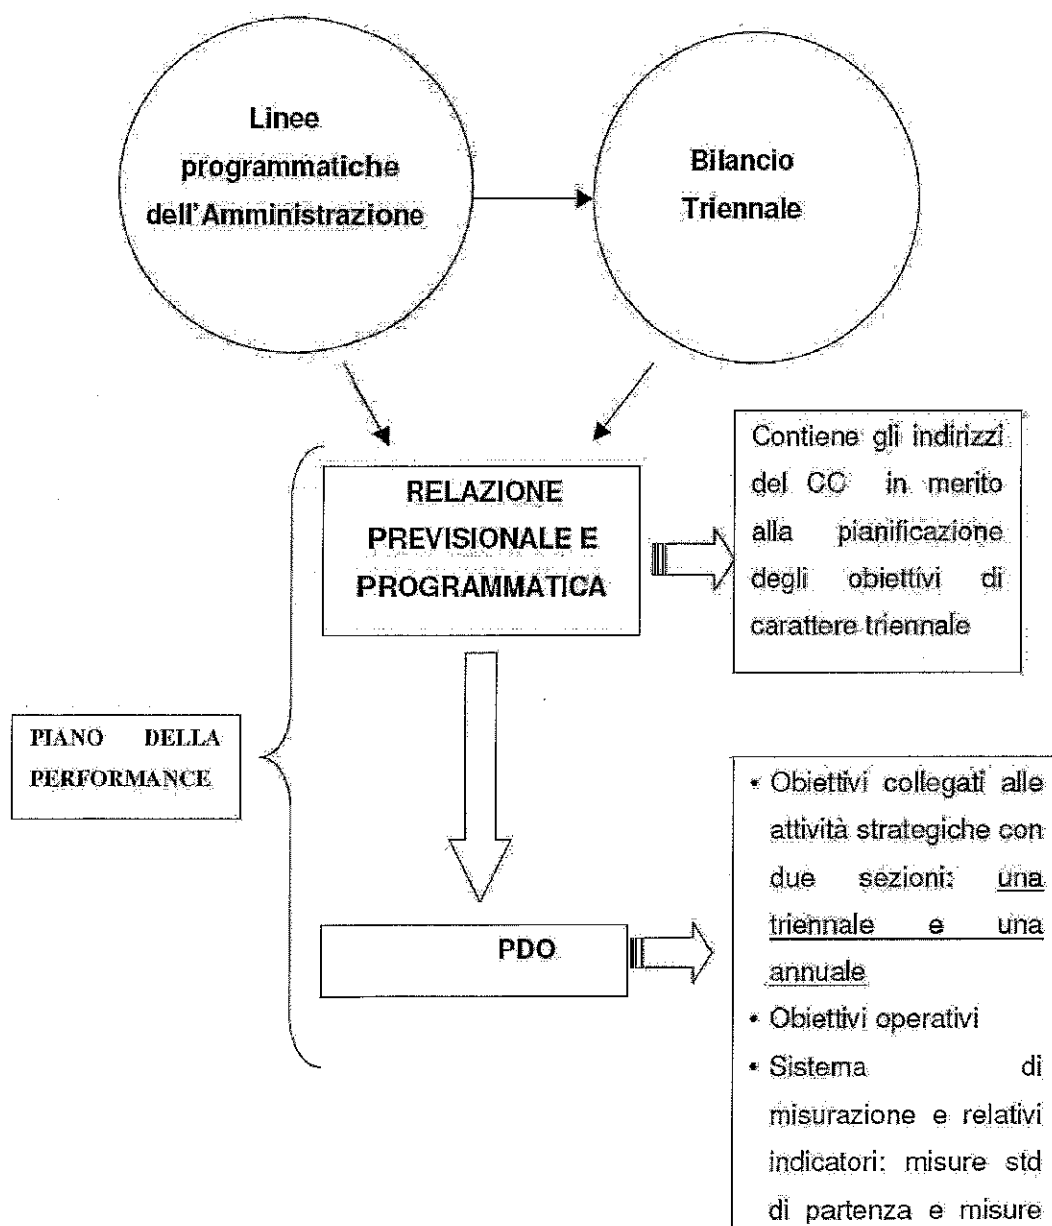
Linee programmatiche dell'Amministrazione

Bilancio Triennale

RELAZIONE PREVISIONALE E PROGRAMMATICA

Contiene gli indirizzi del CC in merito alla pianificazione degli obiettivi di carattere triennale

PIANO DELLA PERFORMANCE

PDO

• Obiettivi collegati alle attività strategiche con due sezioni: una triennale e una annuale
• Obiettivi operativi
• Sistema di misurazione e relativi indicatori: misure std di partenza e misure